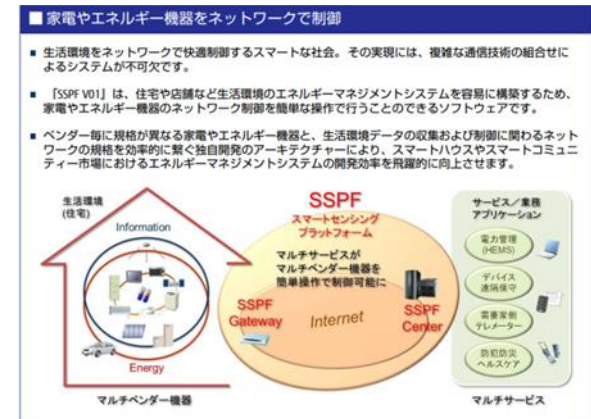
■ 家電やエネルギー機器をネットワークで制御

■ 生活環境をネットワークで快適制御するスマートな社会。その実現には、複雑な通信技術の組合せによるシステムが不可欠です。

■ 「SSPF V01」は、住宅や店舗など生活環境のエネルギーマネジメントシステムを容易に構築するため、家電やエネルギー機器のネットワーク制御を簡単な操作で行うことのできるソフトウェアです。

■ ベンダー毎に規格が異なる家電やエネルギー機器と、生活環境データの収集および制御に関わるネットワークの規格を効率的に繋ぐ独自開発のアーキテクチャーにより、スマートハウスやスマートコミュニティー市場におけるエネルギーマネジメントシステムの開発効率を飛躍的に向上させます。

生活環境
(住宅)

Information

Energy

SSPF
スマートセンシング
プラットフォーム

マルチサービスが
マルチベンダー機器を
簡単操作で制御可能に

SSPF Gateway

Internet

SSPF Center

サービス／業務
アプリケーション

電力管理
(HEMS)

デバイス
遠隔保守

需要家側
テレメーター

防犯防災
ヘルスケア

マルチベンダー機器

マルチサービス